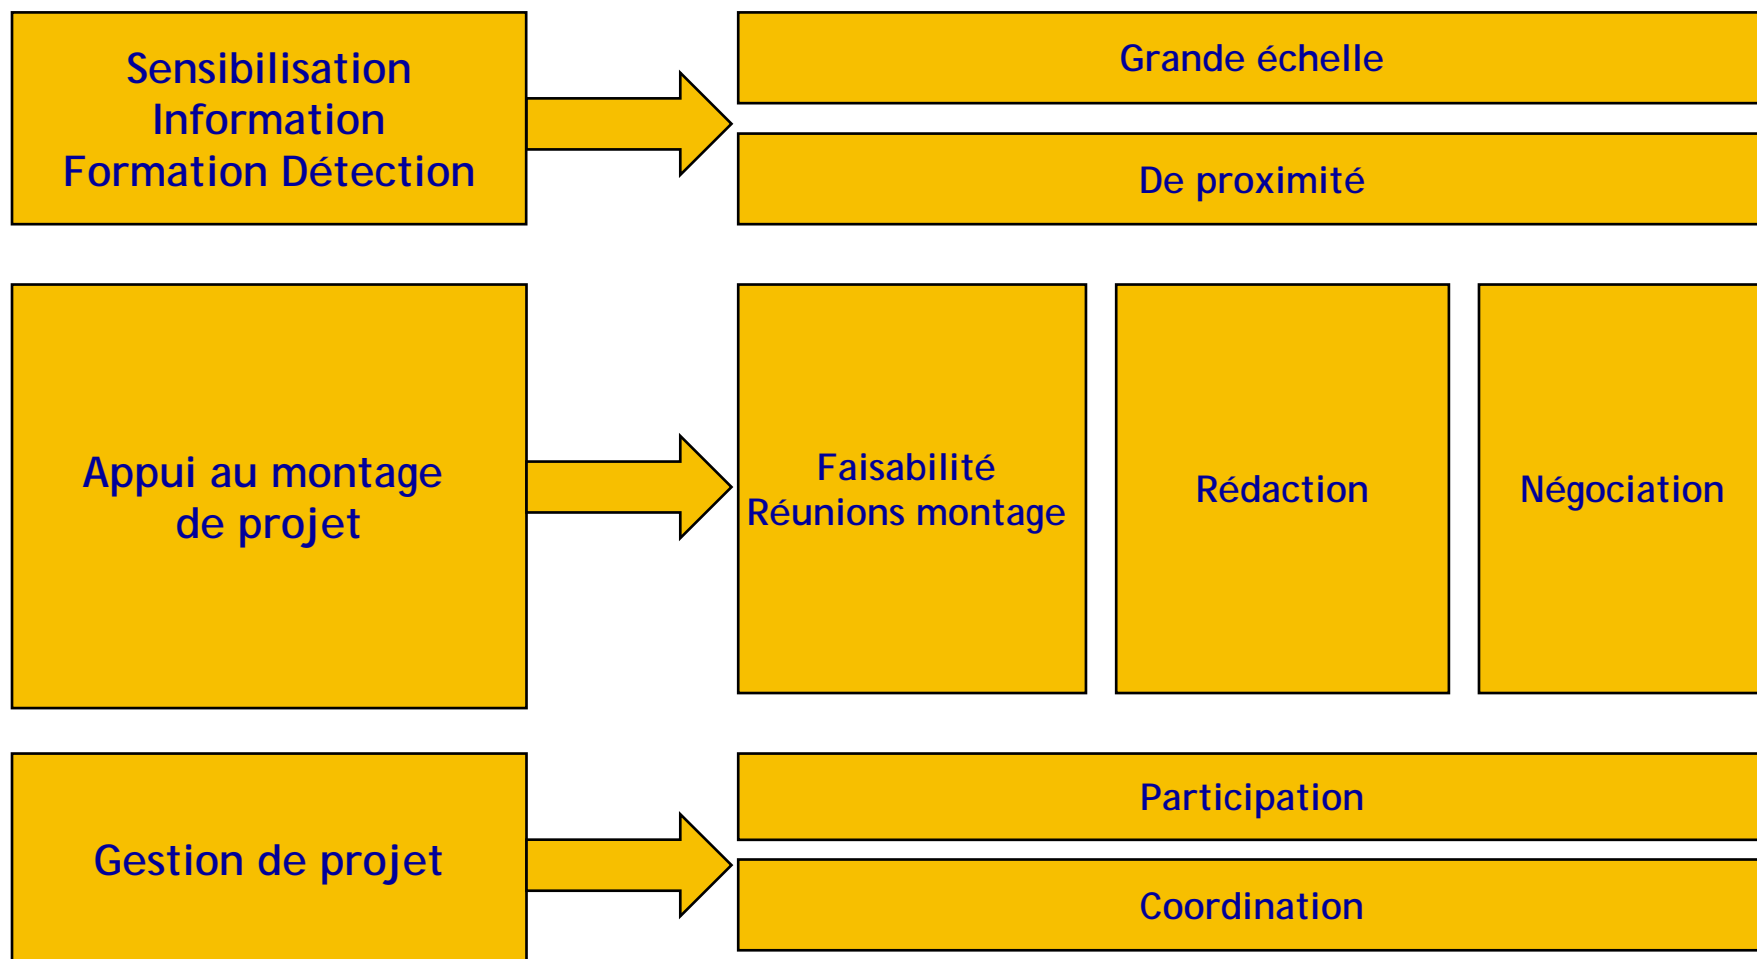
Sensibilisation
Information
Formation Détection

Grande échelle

De proximité

Appui au montage de projet

Faisabilité
Réunions montage

Rédaction

Négociation

Gestion de projet

Participation

Coordination